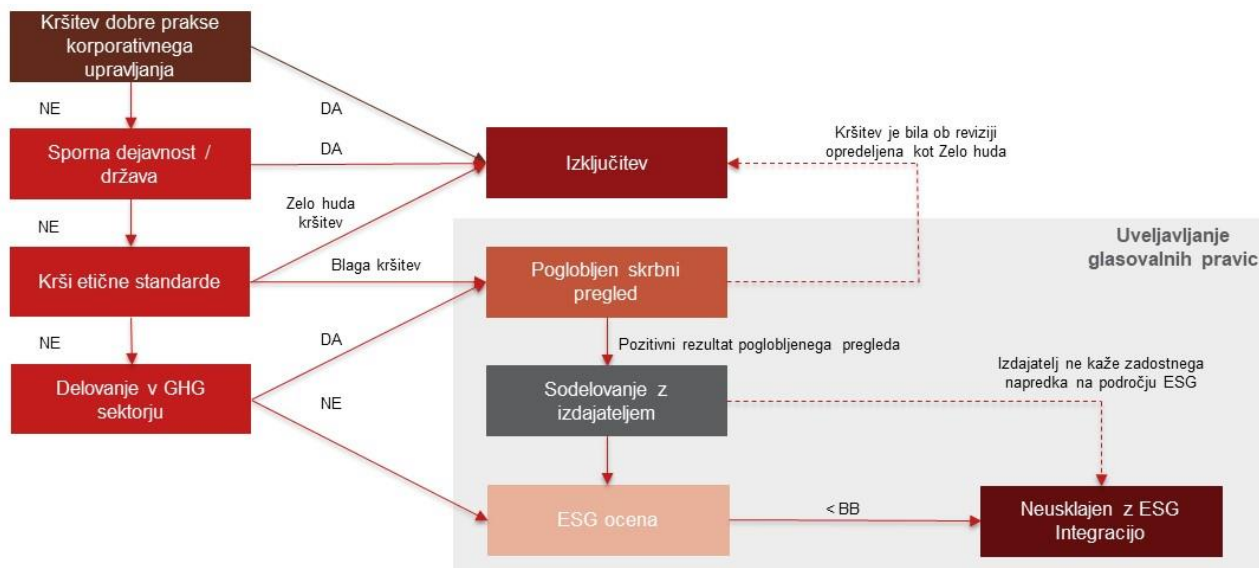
Kršitev dobre prakse korporativnega upravljanja

NE

DA

Sporna dejavnost / država

DA

Izključitev

Kršitev je bila ob reviziji opredeljena kot Zelo huda

NE

Zelo huda kršitev

Krši etične standarde

Blaga kršitev

Poglobljen skrbni pregled

Uveljavljanje glasovalnih pravic

NE

DA

Pozitivni rezultat poglobljenega pregleda

Delovanje v GHG sektorju

NE

Sodelovanje z izdajateljem

Izdajatelj ne kaže zadostnega napredka na področju ESG

ESG ocena

< BB

Neusklajen z ESG Integracijo